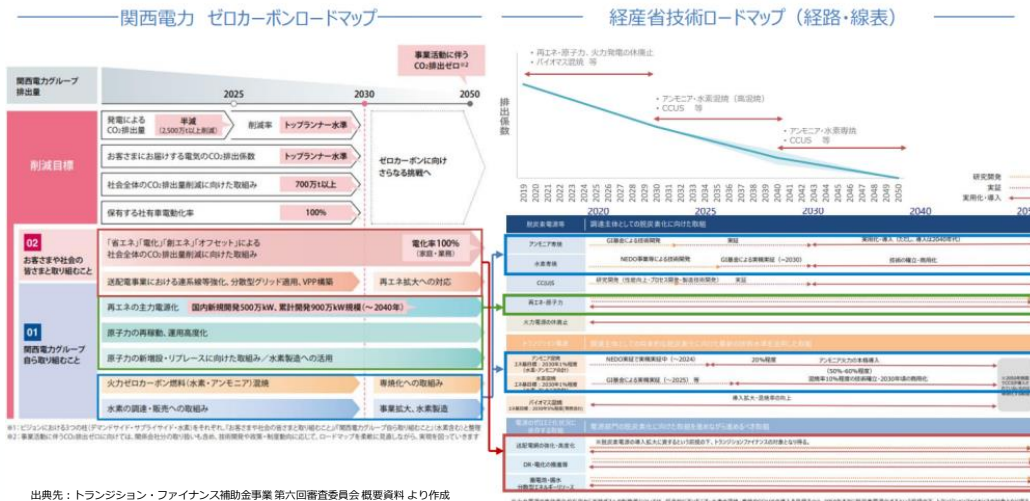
関西電力 ゼロカーボンロードマップ

経産省技術ロードマップ（経路・線表）

事業活動に伴う$CO_2$排出ゼロ※2

関西電力グループ排出量

2025 2030 2050

削減目標

発電による$CO_2$排出量 半減（2,500万t以上削減） 削減率 トップランナー水準

お客さまにお届けする電気の$CO_2$排出係数 トップランナー水準

社会全体の$CO_2$排出量削減に向けた取組み 700万t以上

保有する社用車電動化率 100%

ゼロカーボンに向けさらなる挑戦へ

02 お客さまや社会の皆さまと取り組むこと

「省エネ」「電化」「創エネ」「オフセット」による社会全体の$CO_2$排出量削減に向けた取組み

電化率100%（家庭・業務）

送配電事業における送電系統等強化、分散型グリッド適用、VPP構築

再エネ拡大への対応

01 関西電力グループ自ら取り組むこと

再エネの主力電源化 国内新規開発500万kW、累計開発900万kW規模（～2040年）

原子力の再稼動、運用高度化

原子力の新増設・リプレースに向けた取組み／水素製造への活用

火力ゼロカーボン燃料（水素・アンモニア）混焼

専焼化への取組み

水素の調達・販売への取組み

事業拡大、水素製造

※1：ビジョンにおける3つの柱（デマンドサイド・サプライサイド・水素）をそれぞれ、「お客さまや社会の皆さまと取り組むこと」「関西電力グループ自ら取り組むこと」（水素含む）と整理
※2：事業活動に伴う$CO_2$排出ゼロに向けては、関係会社分の取り扱いも含め、技術開発や政策・制度動向に応じて、ロードマップを柔軟に見直しながら、実現を図っていきます

• 再エネ・原子力、火力発電の休廃止
• バイオマス混焼 等

• アンモニア・水素混焼（高混焼）
• CCUS 等

• アンモニア・水素専焼
• CCUS 等

排出係数

2019 2020 2021 2022 2023 2024 2025 2026 2027 2028 2029 2030 2031 2032 2033 2034 2035 2036 2037 2038 2039 2040 2041 2042 2043 2044 2045 2046 2047 2048 2049 2050

研究開発
実証
実用化・導入

2020 2025 2030 2040 205

脱炭素電源 調達主体としての脱炭素化に向けた取組

アンモニア専焼 GI基金による技術開発 実証 実用化・導入

水素専焼 NEDO事業等による技術開発 GI基金による実機実証（～2030） 技術の確立・商用化

CCUS 研究開発（先進的CCS・分離回収技術開発） 実証

再エネ・原子力

火力電源の休廃止

アンモニア混焼 NEDO事業で実機実証中（～2024） 20%程度 アンモニア火力の本格導入 (50%～60%程度)

水素混焼 GI基金による実機実証（～2025）等 水素10%程度の混焼導入・2030年頃の商用化

導入拡大・混焼率の向上

バイオマス混焼

送配電網の強化・高度化 ※脱炭素電源の導入拡大に資するという前提の下、トランジションファイナンスの対象となり得る。

DR・電化の推進等

蓄電池・揚水

出典先：トランジション・ファイナンス補助金事業 第六回審査委員会 概要資料 より作成